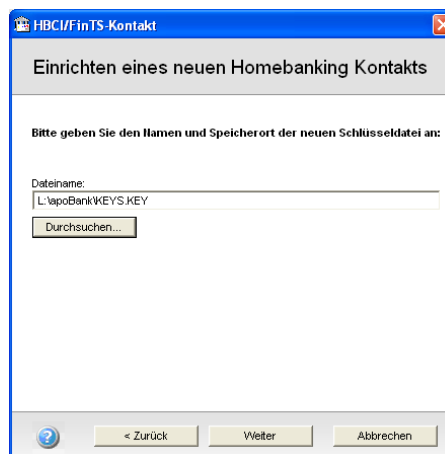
HBCI/FinTS-Kontakt

Einrichten eines neuen Homebanking Kontakts

Bitte geben Sie den Namen und Speicherort der neuen Schlüsseldatei an:

Dateiname:

L:\apoBank\KEYS.KEY

Durchsuchen...

< Zurück

Weiter

Abbrechen